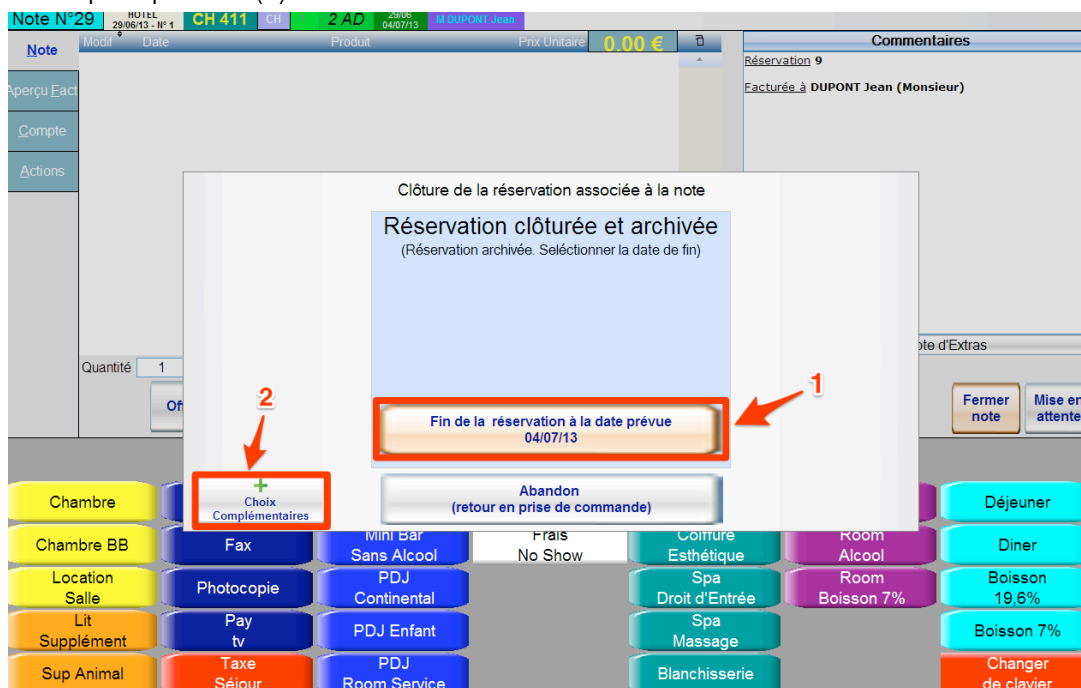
Note N°29 HOTEL 29/06/13 - N° 1 CH 411 CH 2 AD 29/06 04/07/13 M DUPONT Jean

Note
Aperçu Fact
Compte
Actions

Modif Date Produit Prix Unitaire 0.00 €

Commentaires
Réservation 9
Facturée à DUPONT Jean (Monsieur)

Quantité 1
ote d'Extras
Fermer note
Mise en attente

Clôture de la réservation associée à la note

Réservation clôturée et archivée
(Réservation archivée. Sélectionner la date de fin)

1
Fin de la réservation à la date prévue
04/07/13

2
+
Choix Complémentaires

Abandon
(retour en prise de commande)

Chambre
Déjeuner
Chambre BB
Fax
Mini Bar Sans Alcool
Frais No Show
Coiffure Esthétique
Room Alcool
Diner
Location Salle
Photocopie
PDJ Continental
Spa Droit d'Entrée
Room Boisson 7%
Boisson 19,6%
Lit Supplément
Pay tv
PDJ Enfant
Spa Massage
Boisson 7%
Sup Animal
Taxe Séjour
PDJ Room Service
Blanchisserie
Changer de clavier